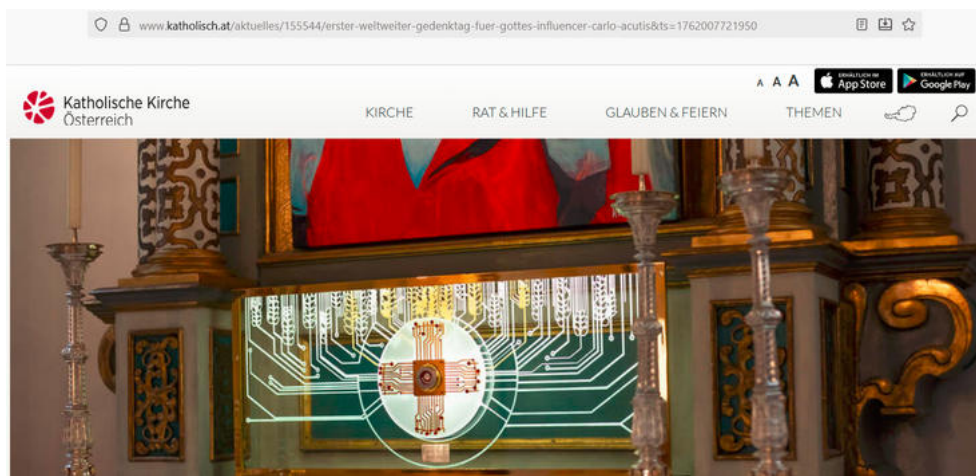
www.katholisch.at/aktuelles/155544/erster-weltweiter-gedenktag-fuer-gottes-influencer-carlo-acutis&ts=1762007721950

A A A

ERHÄLTLICH IM App Store

ERHÄLTLICH AUF Google Play

Katholische Kirche Österreich

KIRCHE

RAT & HILFE

GLAUBEN & FEIERN

THEMEN